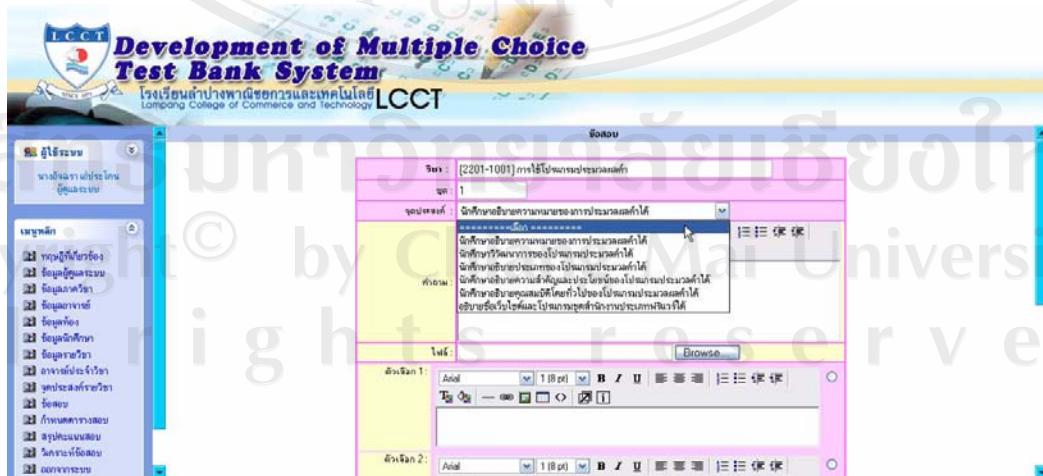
Development of Multiple Choice Test Bank System

โรงเรียนลำปางพาณิชยการและเทคโนโลยี LCCT
Lampang College of Commerce and Technology

ลิขสิทธิ์มหาวิทยาลัยเชียงใหม่
Copyright© by Chiang Mai University
All rights reserved

ผู้ใช้ระบบ
นางอัจฉรา แปงประโคน ผู้ดูแลระบบ

เมนูหลัก
หลักสูตร/ประเภทวิชา
ข้อมูลผู้ดูแลระบบ
ข้อมูลภาควิชา
ข้อมูลอาจารย์
ข้อมูลห้อง
ข้อมูลนักศึกษา
ข้อมูลรายวิชา
อาจารย์ประจำวิชา
จุดประสงค์รายวิชา
ข้อสอบ
กำหนดการสอบ
สรุปคะแนนสอบ
วิเคราะห์ข้อสอบ
ออกจากระบบ

ข้อสอบ

วิชา : [2201-1001] การใช้โปรแกรมประมวลผลคำ
ชุด : 1
จุดประสงค์ : นักศึกษาอธิบายความหมายของการประมวลผลคำได้
==========เลือก==========
นักศึกษาอธิบายความหมายของการประมวลผลคำได้
นักศึกษาวิวัฒนาการของโปรแกรมประมวลผลคำได้
นักศึกษาอธิบายประเภทของโปรแกรมประมวลผลคำได้
นักศึกษาอธิบายความสำคัญและประโยชน์ของโปรแกรมประมวลผลคำได้
นักศึกษาอธิบายคุณสมบัติโดยทั่วไปของโปรแกรมประมวลผลคำได้
อธิบายชื่อเว็บไซต์และโปรแกรมชุดสำนักงานประเภทฟรีแวร์ได้
คำถาม :
ไฟล์ : Browse...
ตัวเลือก 1 : Arial 1 (8 pt) B I U
ตัวเลือก 2 : Arial 1 (8 pt) B I U